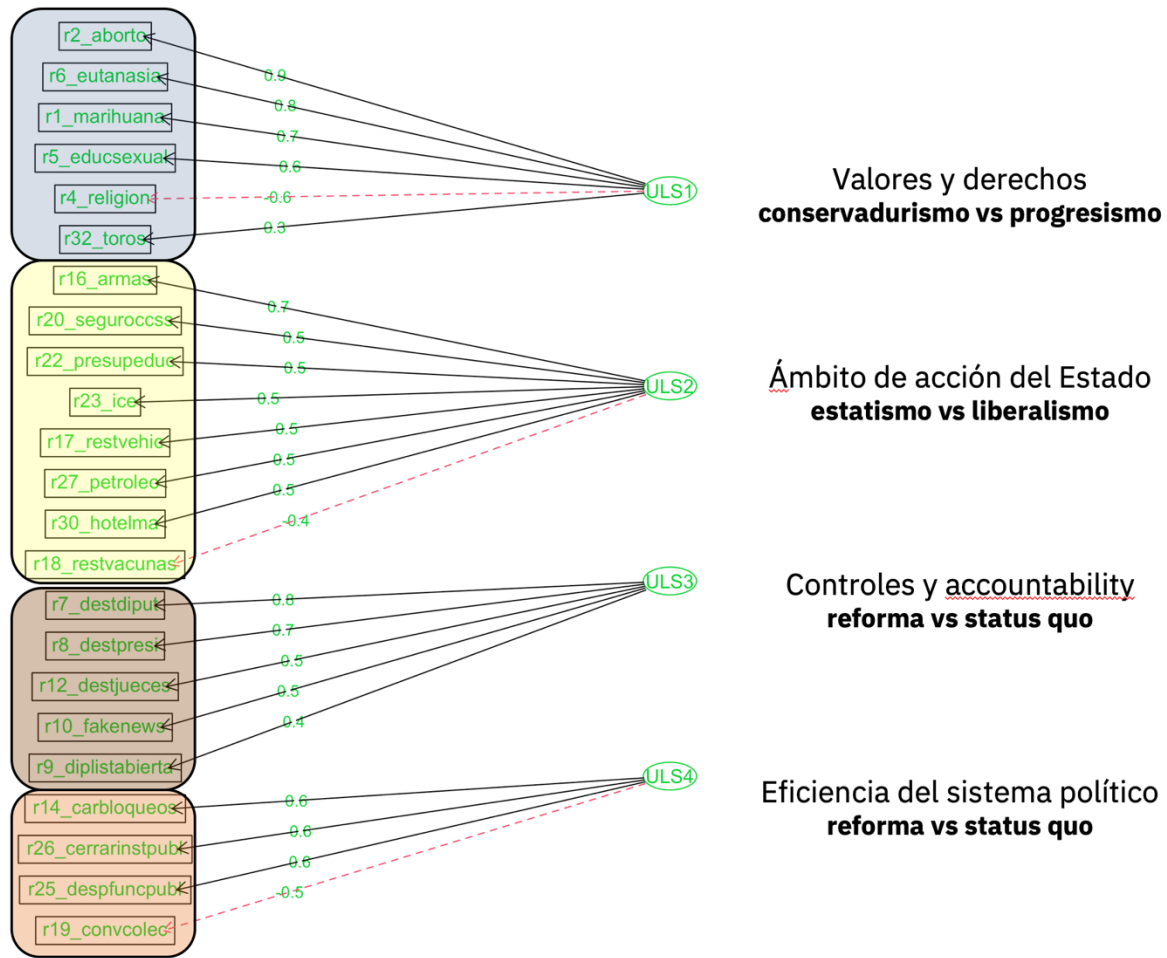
r2_aborto
0.9
r6_eutanasia
0.8
r1_marihuana
0.7
r5_educsexual
0.6
r4_religion
-0.6
r32_toros
0.3
ULS1

Valores y derechos
**conservadurismo vs progresismo**

r16_armas
0.7
r20_seguroccss
0.5
r22_presupeduc
0.5
r23_ice
0.5
r17_restvehic
0.5
r27_petroleo
0.5
r30_hotelma
0.5
r18_restvacunas
-0.4
ULS2

Ámbito de acción del Estado
**estatismo vs liberalismo**

r7_destdipu
0.8
r8_destpres
0.7
r12_destjueces
0.5
r10_fakenews
0.5
r9_diplistabierta
0.4
ULS3

Controles y accountability
**reforma vs status quo**

r14_carbloqueos
0.6
r26_cerrarinstpubl
0.6
r25_despfuncpubl
0.6
r19_convcolec
-0.5
ULS4

Eficiencia del sistema político
**reforma vs status quo**